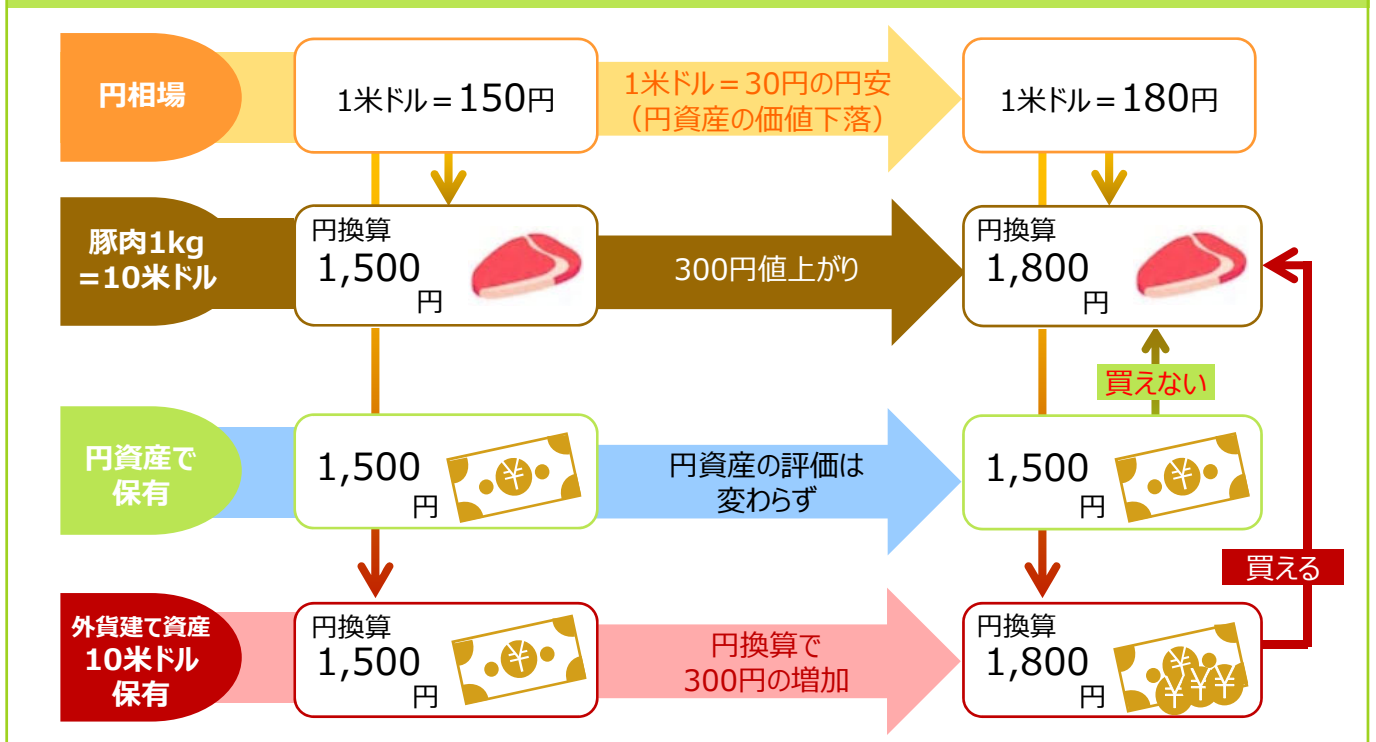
円相場

1米ドル＝150円

1米ドル＝30円の円安
（円資産の価値下落）

1米ドル＝180円

豚肉1kg
＝10米ドル

円換算
1,500
円

300円値上がり

円換算
1,800
円

買えない

円資産で
保有

1,500
円

円資産の評価は
変わらず

1,500
円

買える

外貨建て資産
10米ドル
保有

円換算
1,500
円

円換算で
300円の増加

円換算
1,800
円